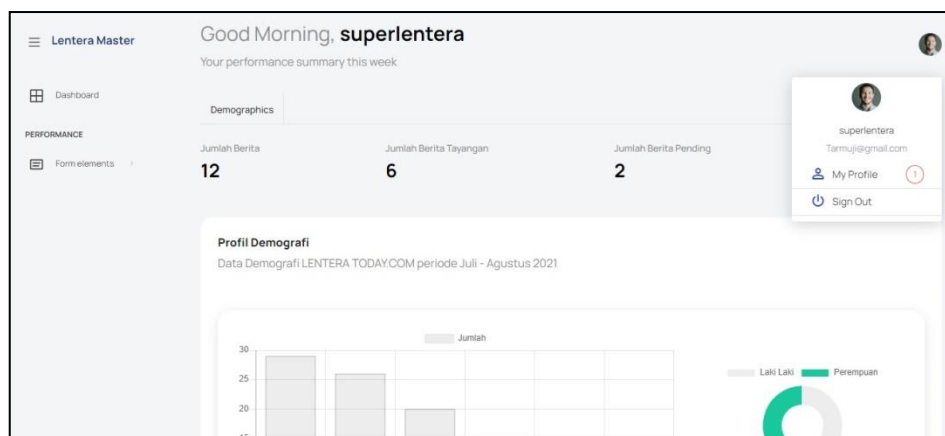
Lentera Master

Dashboard

PERFORMANCE

Form elements

Good Morning, **superlentera**

Your performance summary this week

Demographics

Jumlah Berita
12

Jumlah Berita Tayangan
6

Jumlah Berita Pending
2

superlentera
Tarmuji@gmail.com

My Profile 1

Sign Out

Profil Demografi

Data Demografi LENTERA TODAY.COM periode Juli - Agustus 2021

Jumlah

30
25
20
15

Laki Laki
Perempuan